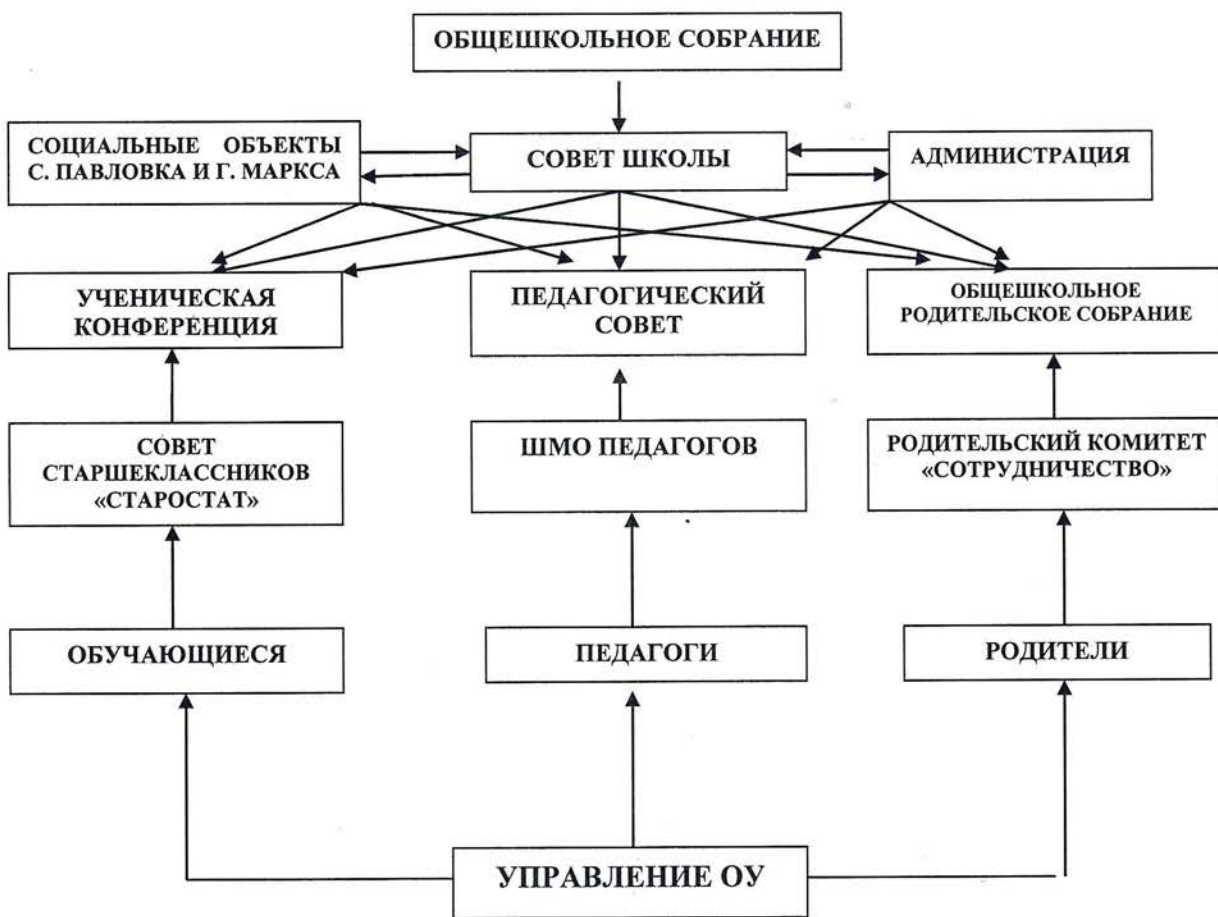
ОБЩЕШКОЛЬНОЕ СОБРАНИЕ

СОЦИАЛЬНЫЕ ОБЪЕКТЫ С. ПАВЛОВКА И Г. МАРКСА

СОВЕТ ШКОЛЫ

АДМИНИСТРАЦИЯ

УЧЕНИЧЕСКАЯ КОНФЕРЕНЦИЯ

ПЕДАГОГИЧЕСКИЙ СОВЕТ

ОБЩЕШКОЛЬНОЕ РОДИТЕЛЬСКОЕ СОБРАНИЕ

СОВЕТ СТАРШЕКЛАССНИКОВ «СТАРОСТАТ»

ШМО ПЕДАГОГОВ

РОДИТЕЛЬСКИЙ КОМИТЕТ «СОТРУДНИЧЕСТВО»

ОБУЧАЮЩИЕСЯ

ПЕДАГОГИ

РОДИТЕЛИ

УПРАВЛЕНИЕ ОУ